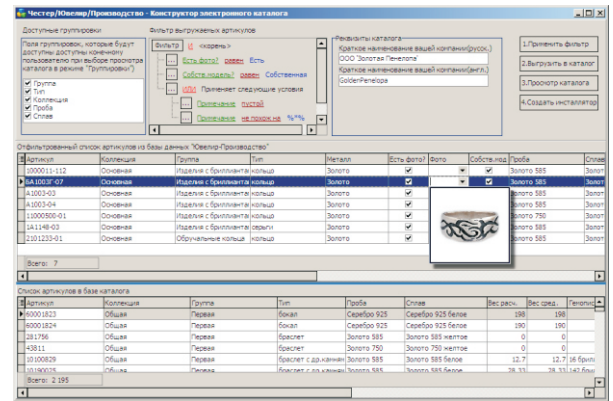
Честер/Ювелир/Производство - Конструктор электронного каталога

Доступные группировки
Поля группировок, которые будут доступны конечному пользователю при выборе просмотра каталога в режиме "Группировки"
Группа
Тип
Коллекция
Проба
Сплав

Фильтр выгружаемых артикулов
Фильтр И <корень>
Есть фото? равен Есть
Собств.модель? равен Собственная
ИЛИ Применяет следующие условия
Примечание пустой
Примечание не похож на %*%

Реквизиты каталога
Краткое наименование вашей компании(русск.)
ООО "Золотая Пенелопа"
Краткое наименование вашей компании(англ.)
GoldenPenelopa

1.Применить фильтр
2.Выгрузить в каталог
3.Просмотр каталога
4.Создать инсталлятор

Отфильтрованный список артикулов из базы данных "Ювелир-Производство"

| Артикул | Коллекция | Группа | Тип | Металл | Есть фото? | Фото | Собств.мод | Проба | Сплав |
|---|---|---|---|---|---|---|---|---|---|
| 1000011-112 | Основная | Изделия с бриллианта | кольцо | Золото | ✔ | | ✔ | Золото 585 | Золот |
| БА1003Г-07 | Основная | Изделия с бриллианта | кольцо | Золото | ✔ | | ✔ | Золото 585 | Золот |
| А1003-03 | Основная | Изделия с бриллианта | кольцо | Золото | ✔ | | | Золото 585 | Золот |
| А1003-04 | Основная | Изделия с бриллианта | кольцо | Золото | ✔ | | | Золото 585 | Золот |
| 11000500-01 | Основная | Изделия с бриллианта | кольцо | Золото | ✔ | | | Золото 750 | Золот |
| 1А1148-03 | Основная | Изделия с бриллианта | серьги | Золото | ✔ | | | Золото 585 | Золот |
| 2101233-01 | Основная | Обручальные кольца | кольцо | Золото | ✔ | | | Золото 585 | Золот |

Всего: 7

Список артикулов в базе каталога

| Артикул | Коллекция | Группа | Тип | Проба | Сплав | Вес расч. | Вес сред. | Генотип |
|---|---|---|---|---|---|---|---|---|
| 60001823 | Общая | Первая | бокал | Серебро 925 | Серебро 925 белое | 198 | 198 | |
| 60001824 | Общая | Первая | бокал | Серебро 925 | Серебро 925 белое | 190 | 190 | |
| 281756 | Общая | Первая | браслет | Золото 585 | Золото 585 желтое | 0 | 0 | |
| 43811 | Общая | Первая | браслет | Золото 750 | Золото 750 желтое | 0 | 0 | |
| 10100829 | Общая | Первая | браслет с д.камнем | Золото 585 | Золото 585 белое | 12.7 | 12.7 | 16 брил |
| 10190025 | Общая | Первая | браслет с д.камнем | Золото 585 | Золото 585 белое | 28.33 | 28.33 | 142 брил |

Всего: 2 195